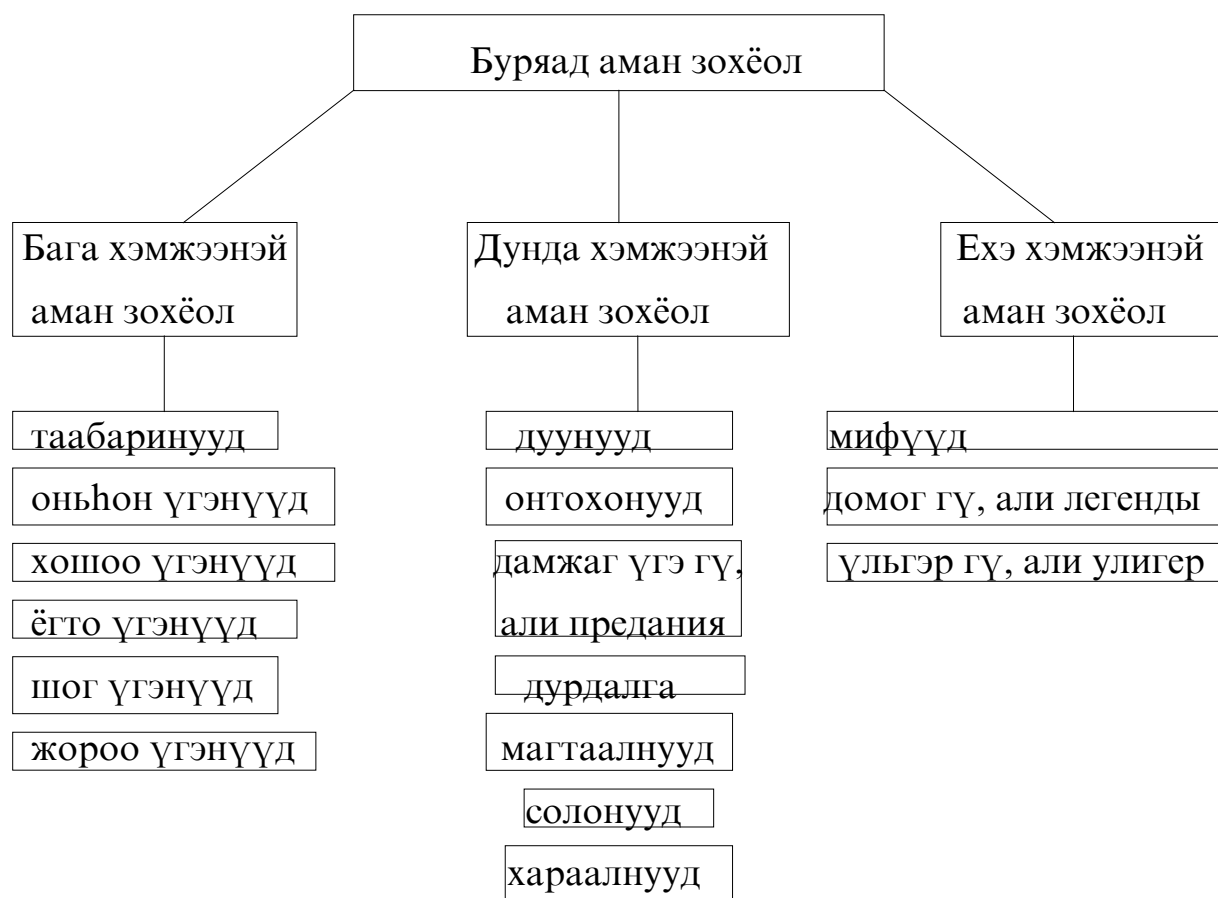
Буряад аман зохёол

Бага хэмжээнэй аман зохёол

таабаринууд
оньhон үгэнүүд
хошоо үгэнүүд
ёгто үгэнүүд
шог үгэнүүд
жороо үгэнүүд

Дунда хэмжээнэй аман зохёол

дуунууд
онтохонууд
дамжаг үгэ гү, али предания
дурдалга
магтаалнууд
солонууд
хараалнууд

Ехэ хэмжээнэй аман зохёол

мифүүд
домог гү, али легенды
үльгэр гү, али улигер